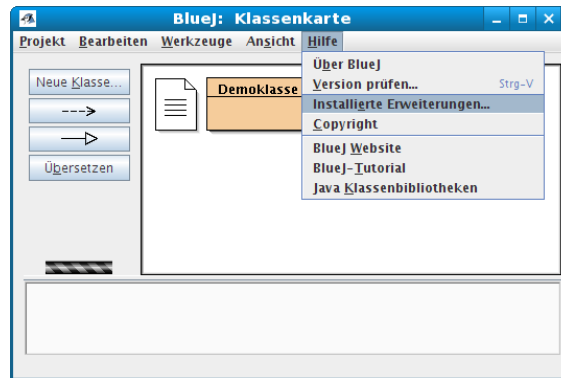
BlueJ: Klassenkarte

Projekt Bearbeiten Werkzeuge Ansicht Hilfe

Neue Klasse...

--->

Übersetzen

Demoklasse

Über BlueJ
Version prüfen... Strg-V
Installierte Erweiterungen...
Copyright
BlueJ Website
BlueJ-Tutorial
Java Klassenbibliotheken